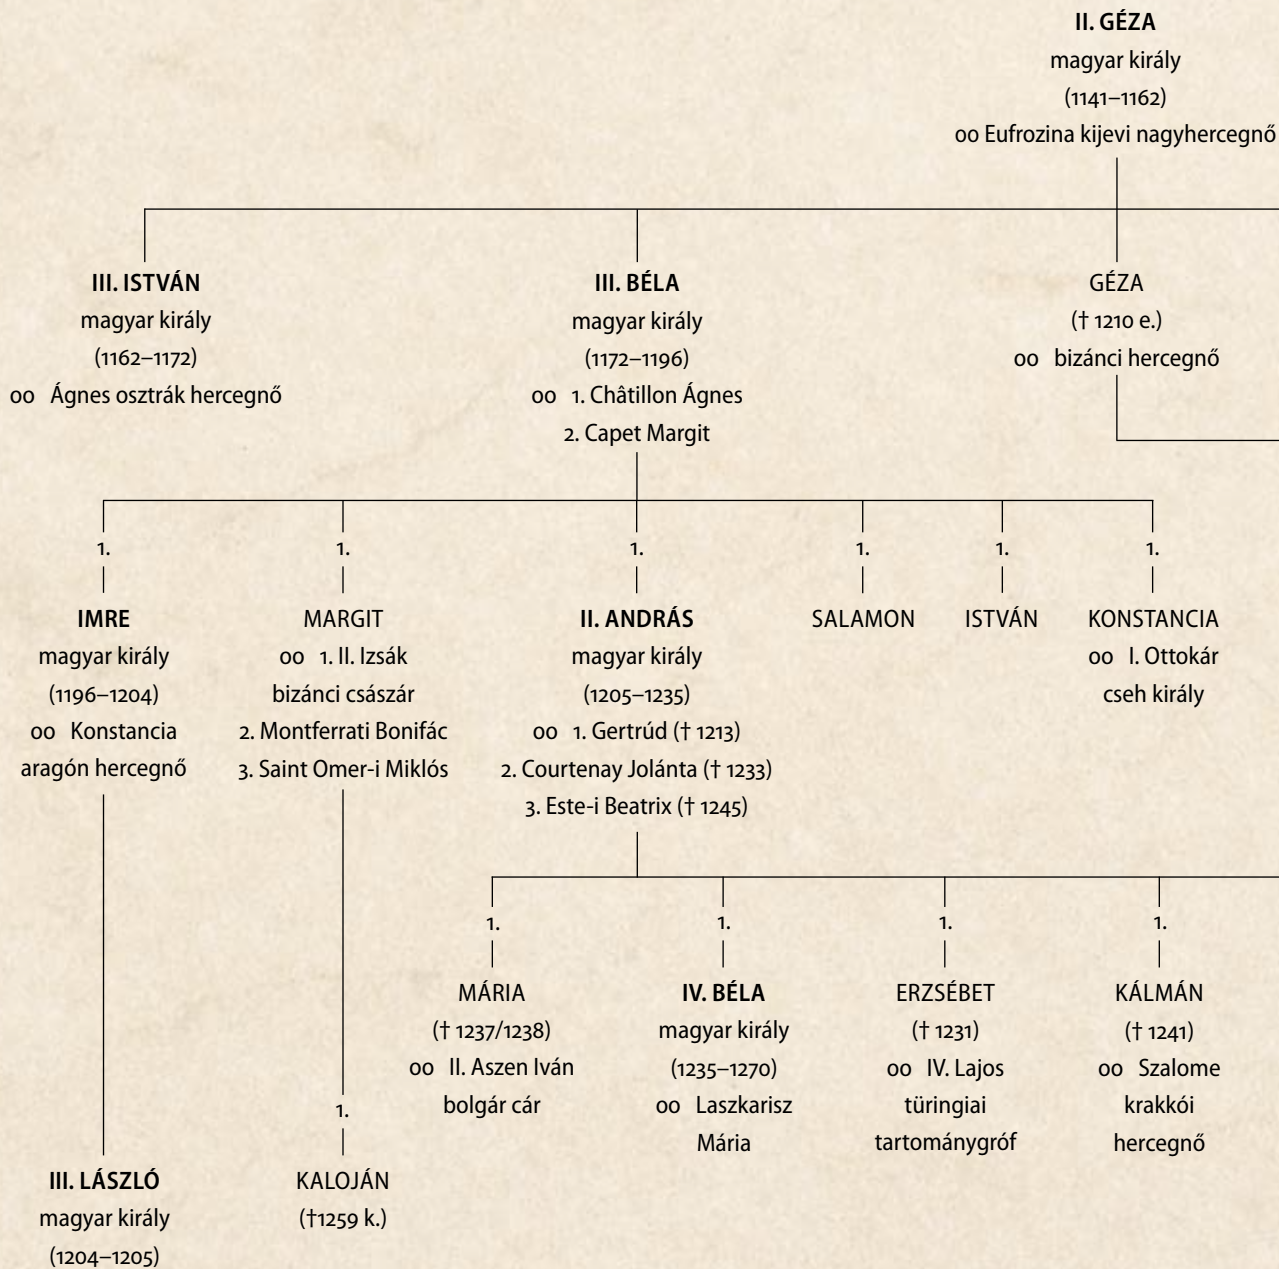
II. GÉZA
magyar király
(1141–1162)
oo Eufrozina kijevi nagyhercegnő

III. ISTVÁN
magyar király
(1162–1172)
oo Ágnes osztrák hercegnő

III. BÉLA
magyar király
(1172–1196)
oo 1. Châtillon Ágnes
2. Capet Margit

GÉZA
(† 1210 e.)
oo bizánci hercegnő

1.
IMRE
magyar király
(1196–1204)
oo Konstancia aragón hercegnő

1.
MARGIT
oo 1. II. Izsák bizánci császár
2. Montferrati Bonifác
3. Saint Omer-i Miklós

1.
II. ANDRÁS
magyar király
(1205–1235)
oo 1. Gertrúd († 1213)
2. Courtenay Jolánta († 1233)
3. Este-i Beatrix († 1245)

1.
SALAMON

1.
ISTVÁN

1.
KONSTANCIA
oo I. Ottokár cseh király

1.
MÁRIA
(† 1237/1238)
oo II. Aszen Iván bolgár cár

1.
IV. BÉLA
magyar király
(1235–1270)
oo Laszkarisz Mária

1.
ERZSÉBET
(† 1231)
oo IV. Lajos türingiai tartománygróf

1.
KÁLMÁN
(† 1241)
oo Szalome krakkói hercegnő

III. LÁSZLÓ
magyar király
(1204–1205)

1.
KALOJÁN
(†1259 k.)